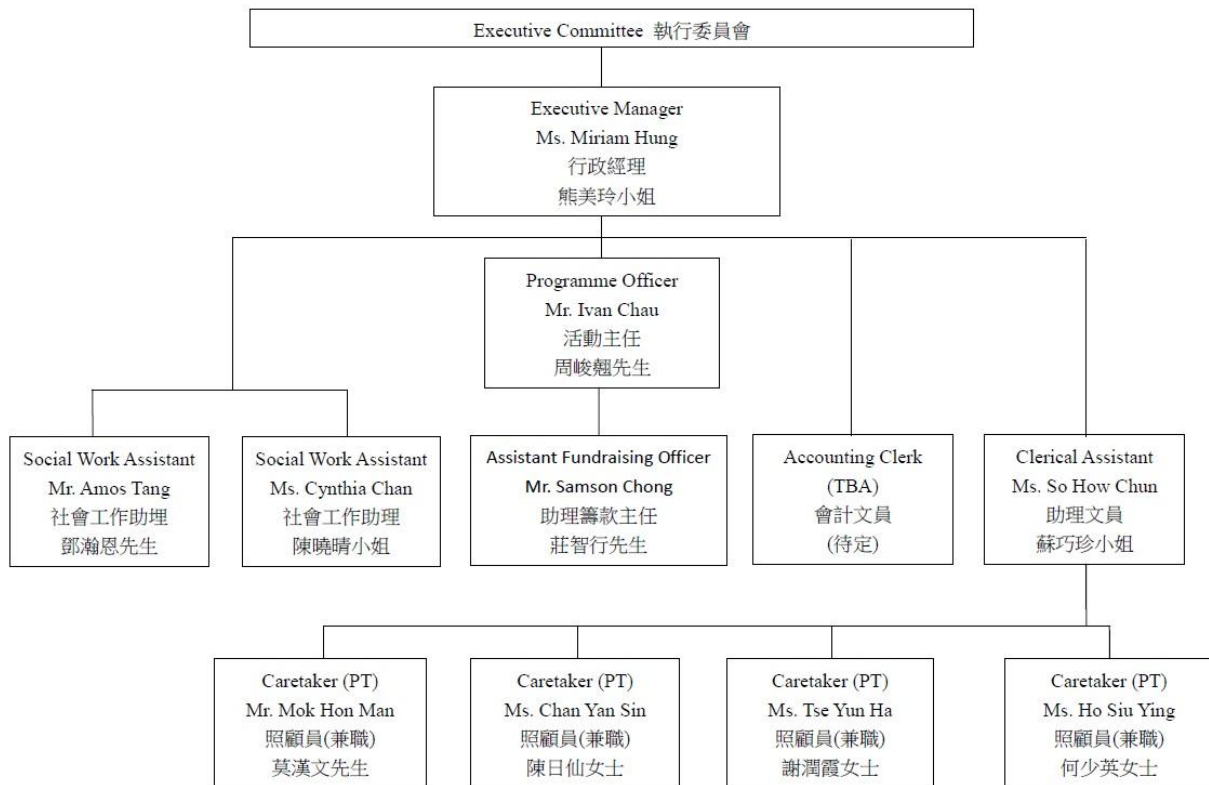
Executive Committee 執行委員會

Executive Manager
Ms. Miriam Hung
行政經理
熊美玲小姐

Programme Officer
Mr. Ivan Chau
活動主任
周峻翹先生

Social Work Assistant
Mr. Amos Tang
社會工作助理
鄧瀚恩先生

Social Work Assistant
Ms. Cynthia Chan
社會工作助理
陳曉晴小姐

Assistant Fundraising Officer
Mr. Samson Chong
助理籌款主任
莊智行先生

Accounting Clerk
(TBA)
會計文員
(待定)

Clerical Assistant
Ms. So How Chun
助理文員
蘇巧珍小姐

Caretaker (PT)
Mr. Mok Hon Man
照顧員(兼職)
莫漢文先生

Caretaker (PT)
Ms. Chan Yan Sin
照顧員(兼職)
陳日仙女士

Caretaker (PT)
Ms. Tse Yun Ha
照顧員(兼職)
謝潤霞女士

Caretaker (PT)
Ms. Ho Siu Ying
照顧員(兼職)
何少英女士